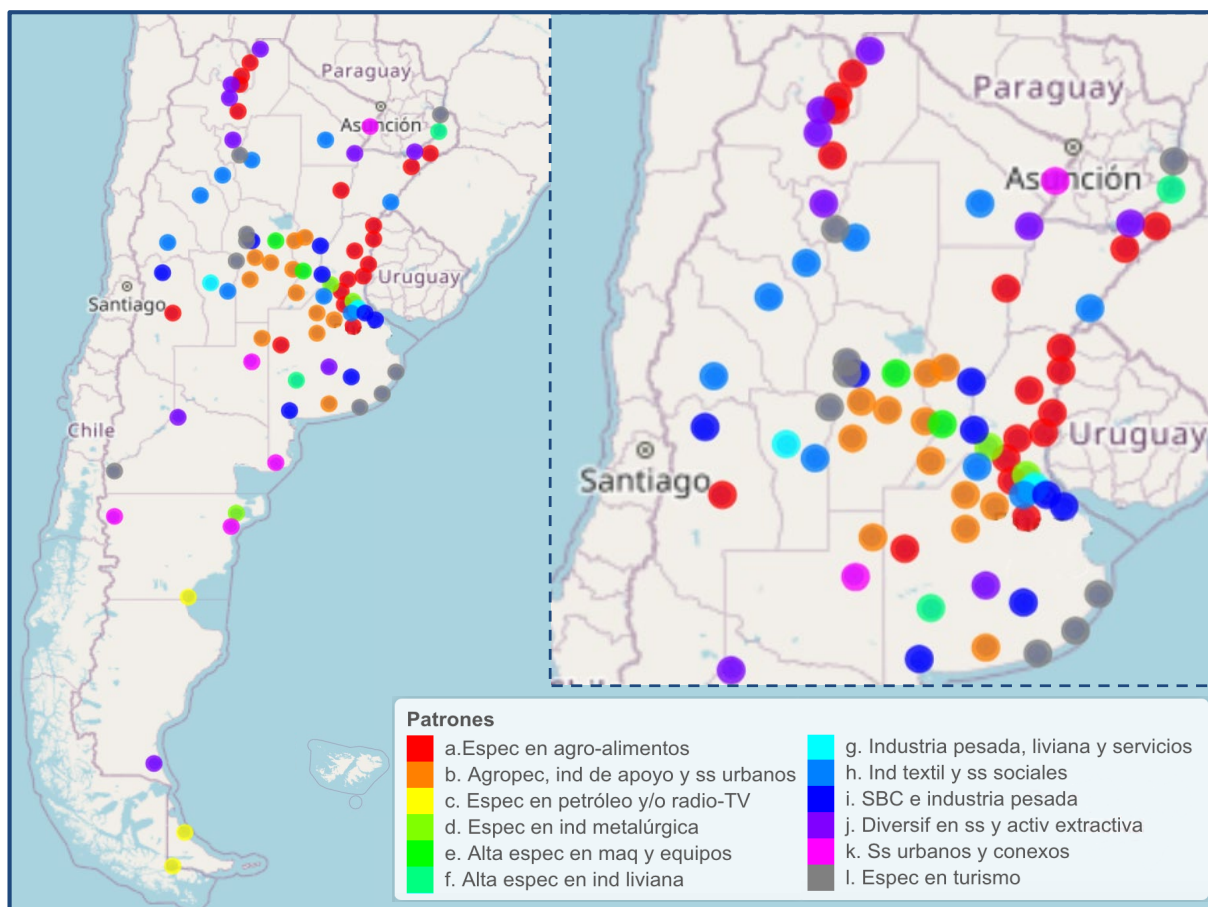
Paraguay
Asunción
Uruguay
Santiago
Chile

Paraguay
Asunción
Uruguay
Santiago

Patrones
a.Espec en agro-alimentos
b. Agropec, ind de apoyo y ss urbanos
c. Espec en petróleo y/o radio-TV
d. Espec en ind metalúrgica
e. Alta espec en maq y equipos
f. Alta espec en ind liviana
g. Industria pesada, liviana y servicios
h. Ind textil y ss sociales
i. SBC e industria pesada
j. Diversif en ss y activ extractiva
k. Ss urbanos y conexos
l. Espec en turismo